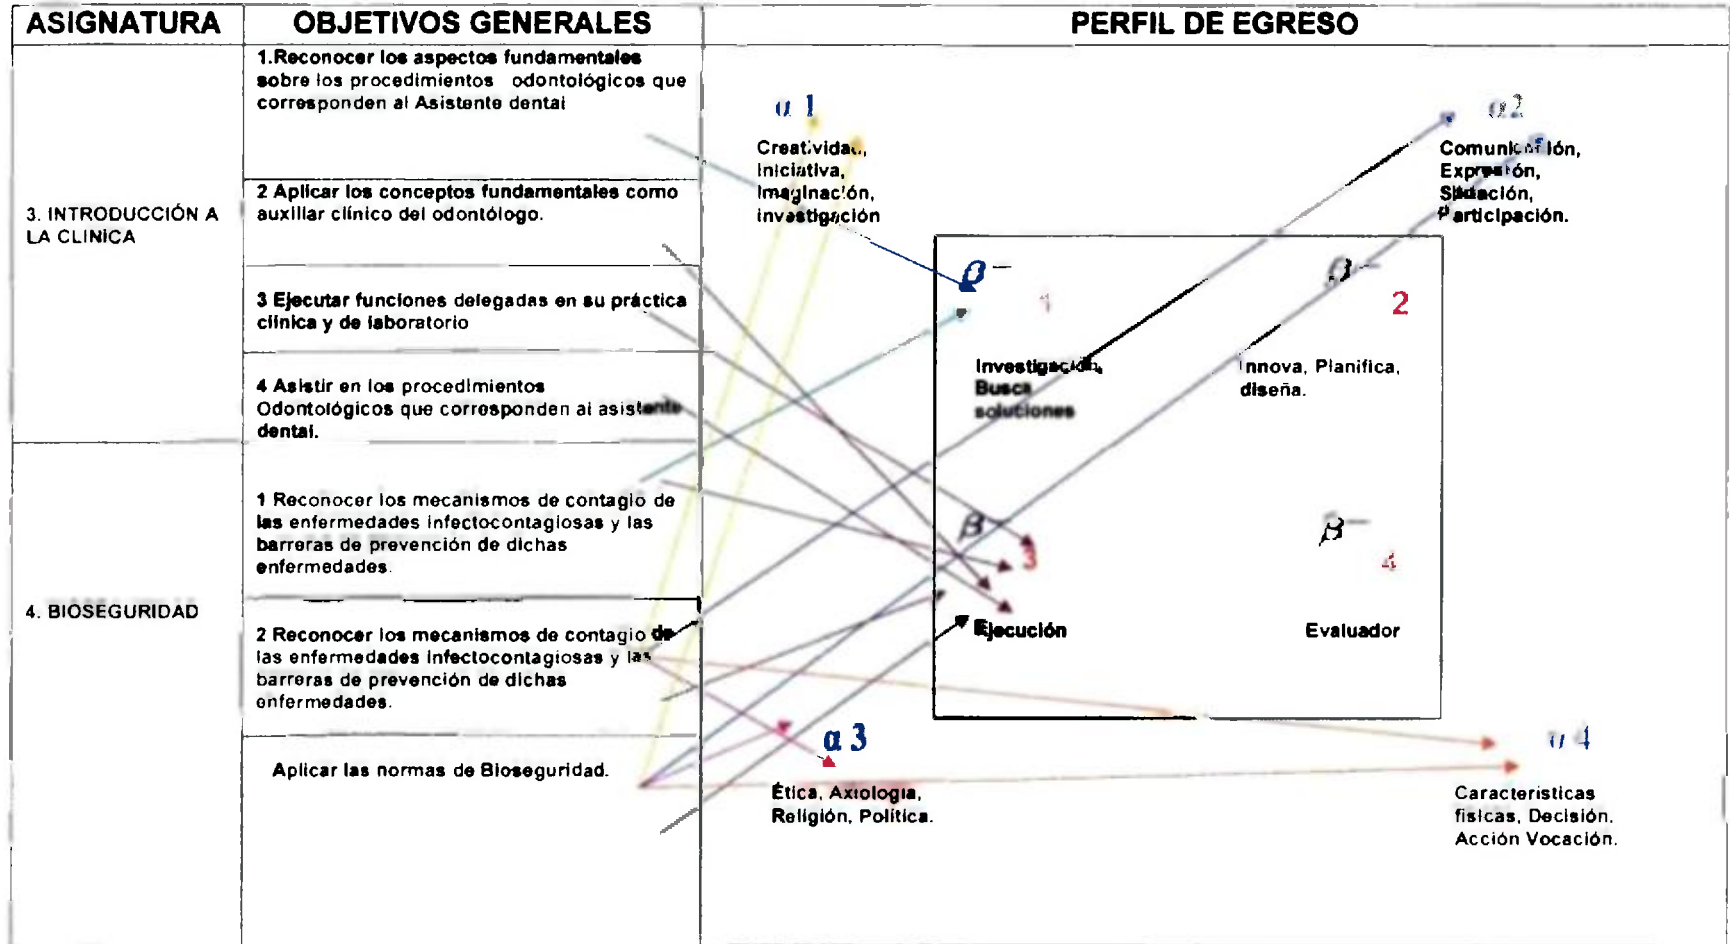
| ASIGNATURA | OBJETIVOS GENERALES | PERFIL DE EGRESO |
|---|---|---|
| 3. INTRODUCCIÓN A LA CLINICA | 1.Reconocer los aspectos fundamentales sobre los procedimientos odontológicos que corresponden al Asistente dental | |
| | 2 Aplicar los conceptos fundamentales como auxiliar clínico del odontólogo. | |
| | 3 Ejecutar funciones delegadas en su práctica clínica y de laboratorio | |
| | 4 Asistir en los procedimientos Odontológicos que corresponden al asistente dental. | |
| 4. BIOSEGURIDAD | 1 Reconocer los mecanismos de contagio de las enfermedades infectocontagiosas y las barreras de prevención de dichas enfermedades. | |
| | 2 Reconocer los mecanismos de contagio de las enfermedades infectocontagiosas y las barreras de prevención de dichas enfermedades. | |
| | Aplicar las normas de Bioseguridad. | |

$\alpha$ 1

Creatividad, Iniciativa, Imaginación, investigación

$\alpha$ 2

Comunicación, Expresión, Situación, Participación.

$\beta$ 1

Investigación, Busca soluciones

$\beta$ 2

Innova, Planifica, diseña.

$\beta$ 3

Ejecución

$\beta$ 4

Evaluador

$\alpha$ 3

Ética, Axiología, Religión, Política.

$\alpha$ 4

Caracteristicas fisicas, Decisión, Acción Vocación.